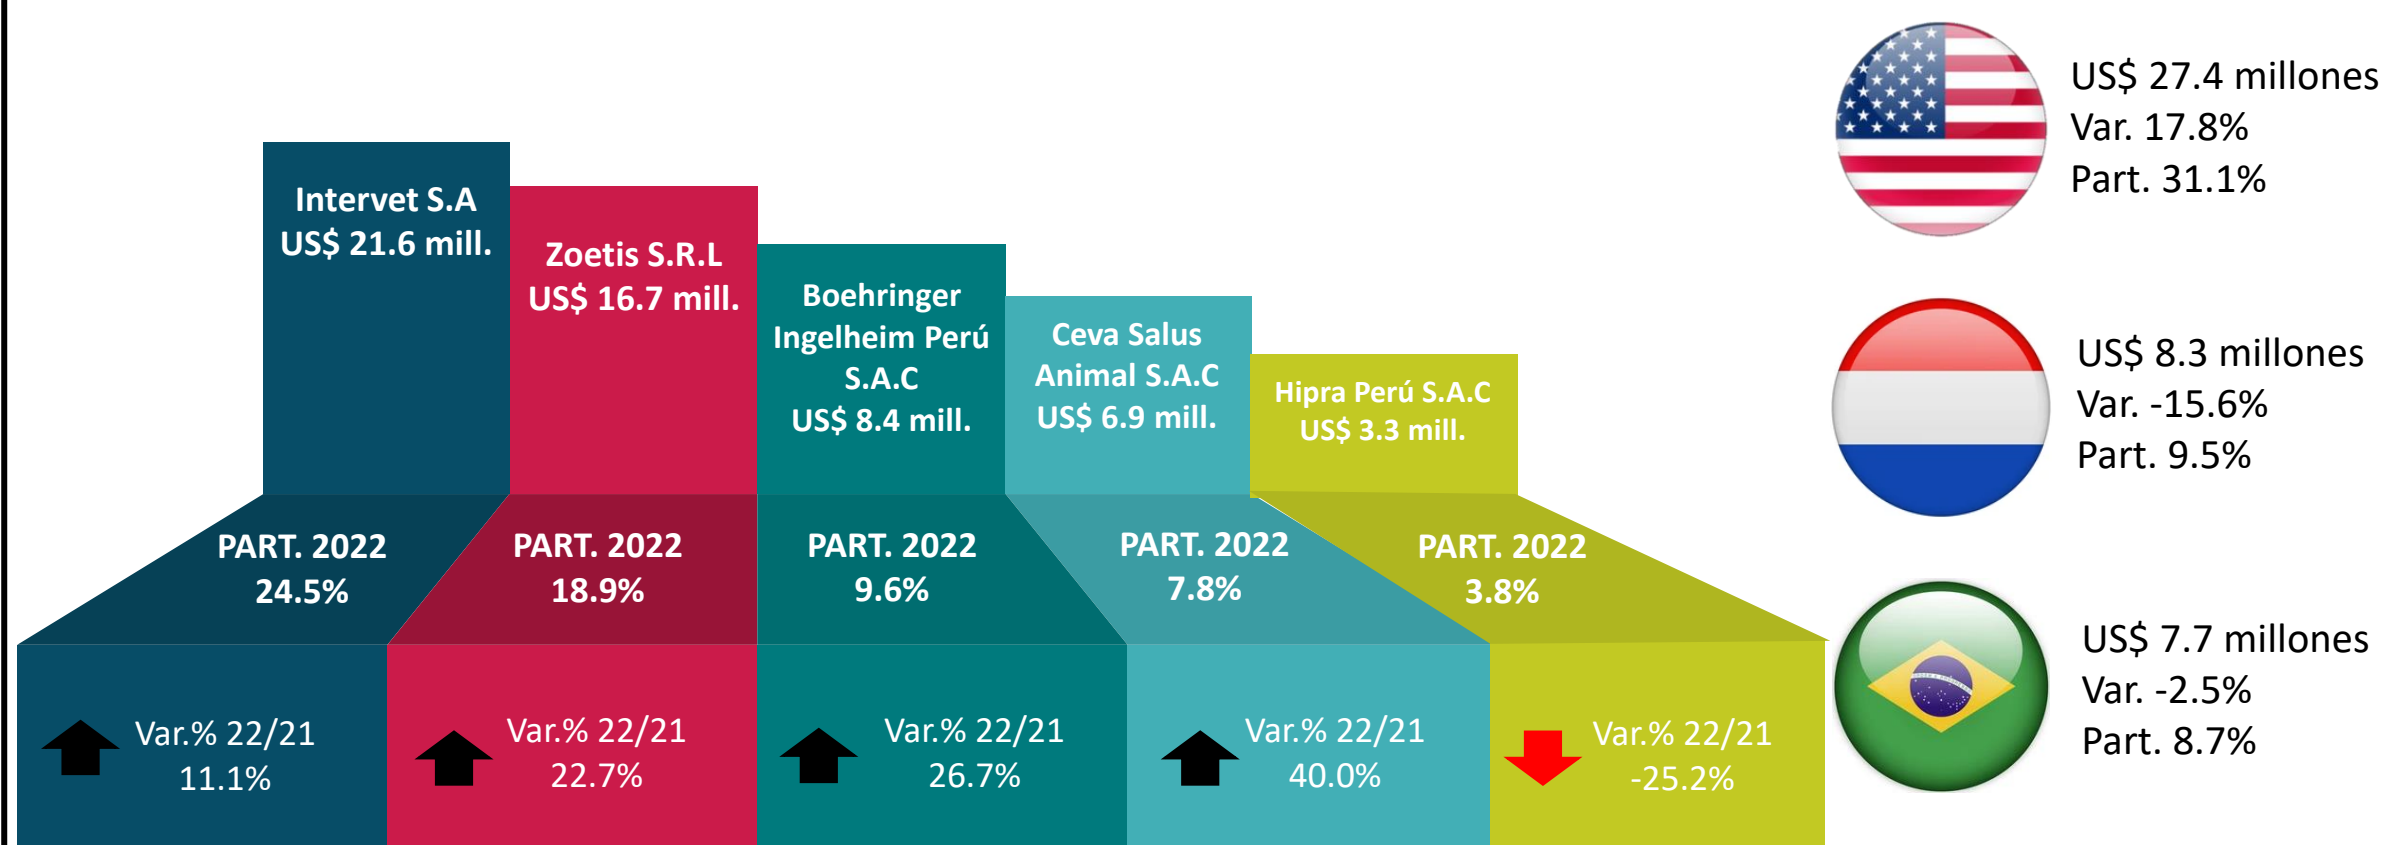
Intervet S.A
US$ 21.6 mill.

Zoetis S.R.L
US$ 16.7 mill.

Boehringer Ingelheim Perú S.A.C
US$ 8.4 mill.

Ceva Salus Animal S.A.C
US$ 6.9 mill.

Hipra Perú S.A.C
US$ 3.3 mill.

PART. 2022
24.5%

PART. 2022
18.9%

PART. 2022
9.6%

PART. 2022
7.8%

PART. 2022
3.8%

Var.% 22/21
11.1%

Var.% 22/21
22.7%

Var.% 22/21
26.7%

Var.% 22/21
40.0%

Var.% 22/21
-25.2%

US$ 27.4 millones
Var. 17.8%
Part. 31.1%

US$ 8.3 millones
Var. -15.6%
Part. 9.5%

US$ 7.7 millones
Var. -2.5%
Part. 8.7%